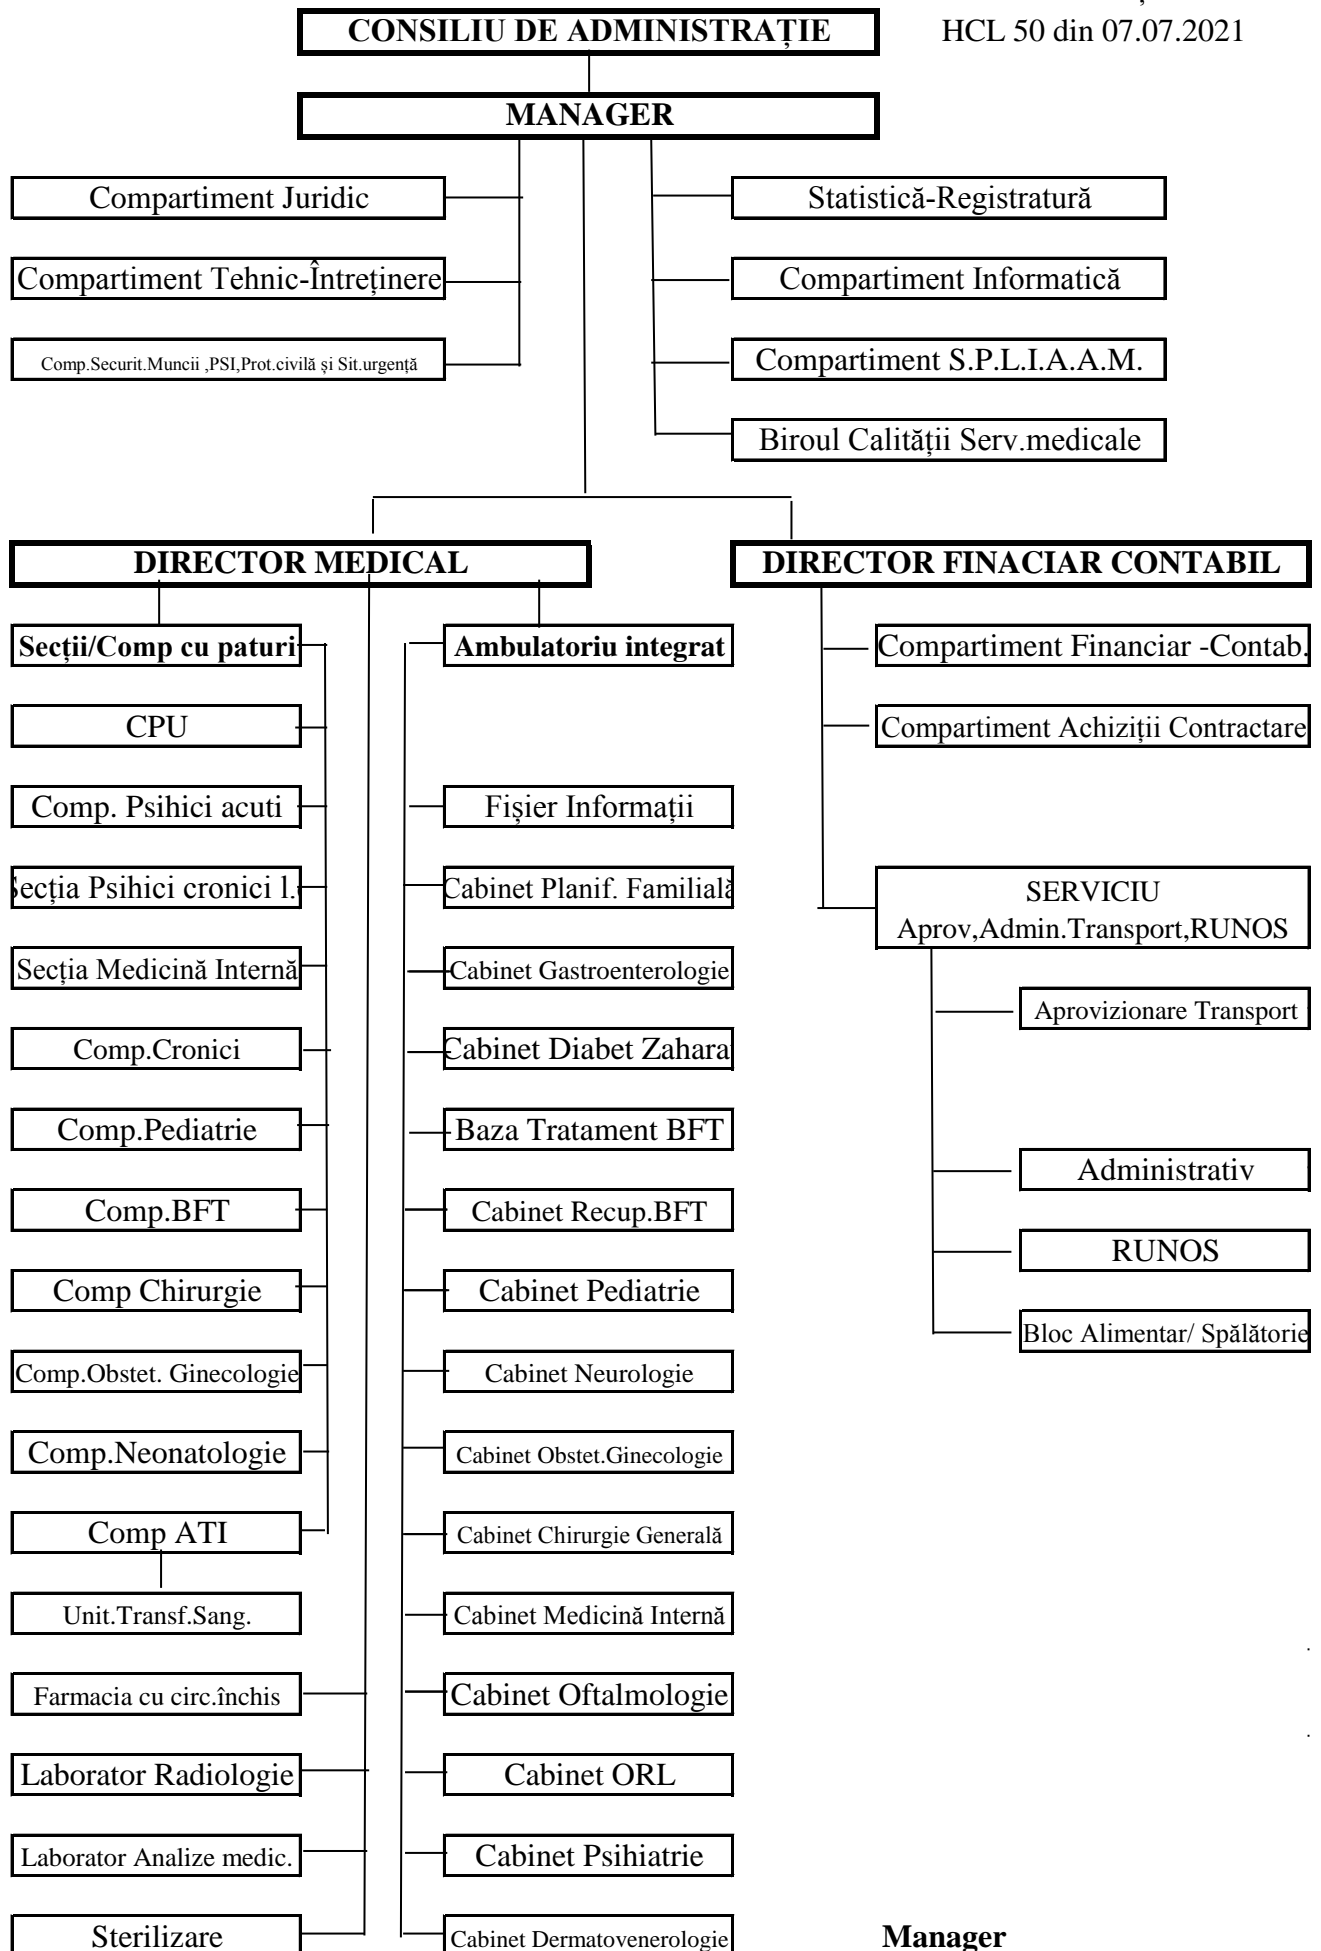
CONSILIU DE ADMINISTRAȚIE

HCL 50 din 07.07.2021

MANAGER

Compartiment Juridic

Compartiment Tehnic-Întreținere

Comp.Securit.Muncii ,PSI,Prot.civilă și Sit.urgență

Statistică-Registratură

Compartiment Informatică

Compartiment S.P.L.I.A.A.M.

Biroul Calității Serv.medicale

DIRECTOR MEDICAL

DIRECTOR FINACIAR CONTABIL

Secții/Comp cu paturi

CPU

Comp. Psihici acuti

Secția Psihici cronici l.

Secția Medicină Internă

Comp.Cronici

Comp.Pediatrie

Comp.BFT

Comp Chirurgie

Comp.Obstet. Ginecologie

Comp.Neonatologie

Comp ATI

Unit.Transf.Sang.

Farmacia cu circ.închis

Laborator Radiologie

Laborator Analize medic.

Sterilizare

Ambulatoriu integrat

Fișier Informații

Cabinet Planif. Familială

Cabinet Gastroenterologie

Cabinet Diabet Zaharat

Baza Tratament BFT

Cabinet Recup.BFT

Cabinet Pediatrie

Cabinet Neurologie

Cabinet Obstet.Ginecologie

Cabinet Chirurgie Generală

Cabinet Medicină Internă

Cabinet Oftalmologie

Cabinet ORL

Cabinet Psihiatrie

Cabinet Dermatovenerologie

Compartiment Financiar -Contab.

Compartiment Achiziții Contractare

SERVICIU Aprov,Admin.Transport,RUNOS

Aprovizionare Transport

Administrativ

RUNOS

Bloc Alimentar/ Spălătorie

Manager